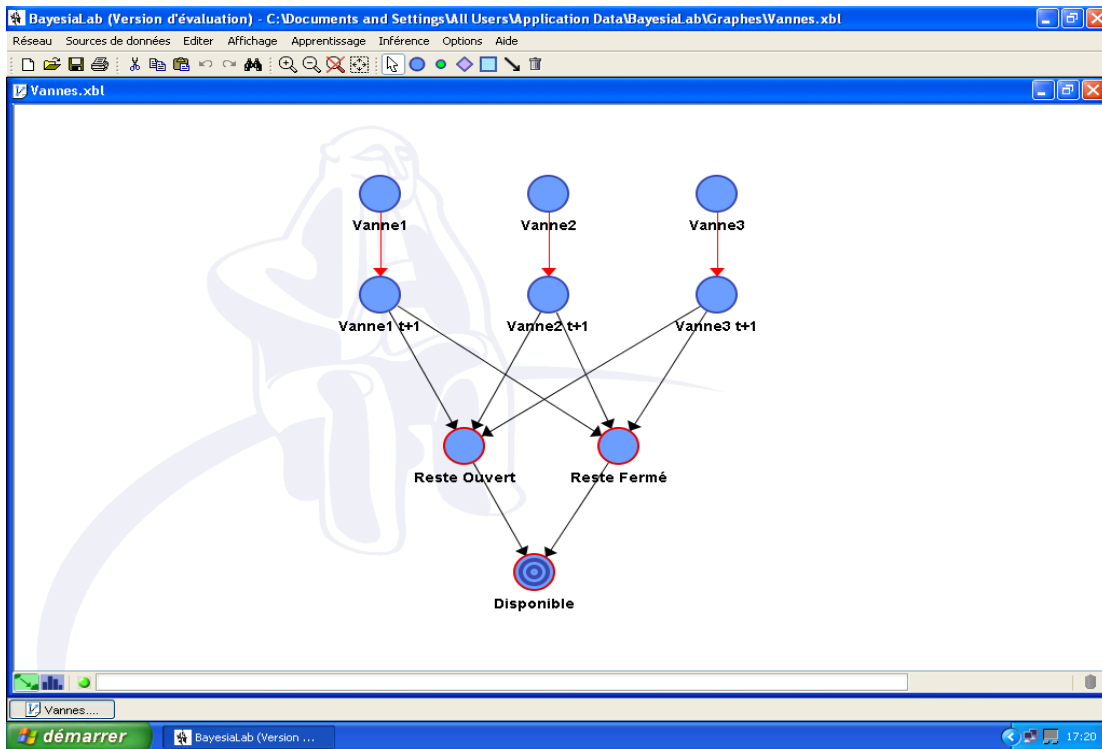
BayesiaLab (Version d'évaluation) - C:\Documents and Settings\All Users\Application Data\BayesiaLab\Graphes\Vannes.xbl

Réseau Sources de données Editer Affichage Apprentissage Inférence Options Aide

Vannes.xbl

Vanne1

Vanne2

Vanne3

Vanne1 t+1

Vanne2 t+1

Vanne3 t+1

Reste Ouvert

Reste Fermé

Disponible

Vannes....

démarrer

BayesiaLab (Version ...

17:20